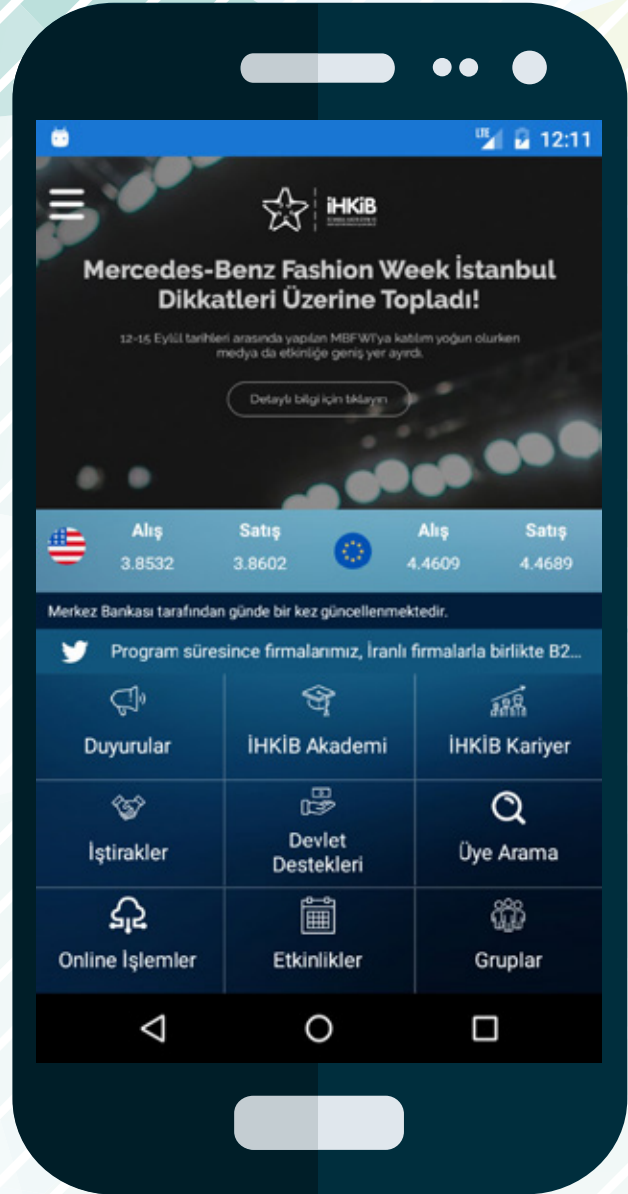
12:11

İHKİB

Mercedes-Benz Fashion Week İstanbul Dikkatleri Üzerine Topladı!

12-15 Eylül tarihleri arasında yapılan MBFWI'ya katılım yoğun olurken medya da etkinliğe geniş yer ayırdı.

Detaylı bilgi için tıklayın

| | Alış | Satış | | Alış | Satış |
|---|---|---|---|---|---|
| | 3.8532 | 3.8602 | | 4.4609 | 4.4689 |

Merkez Bankası tarafından günde bir kez güncellenmektedir.

Program süresince firmalarımız, İranlı firmalarla birlikte B2...

Duyurular
İHKİB Akademi
İHKİB Kariyer
İştirakler
Devlet Destekleri
Üye Arama
Online İşlemler
Etkinlikler
Gruplar